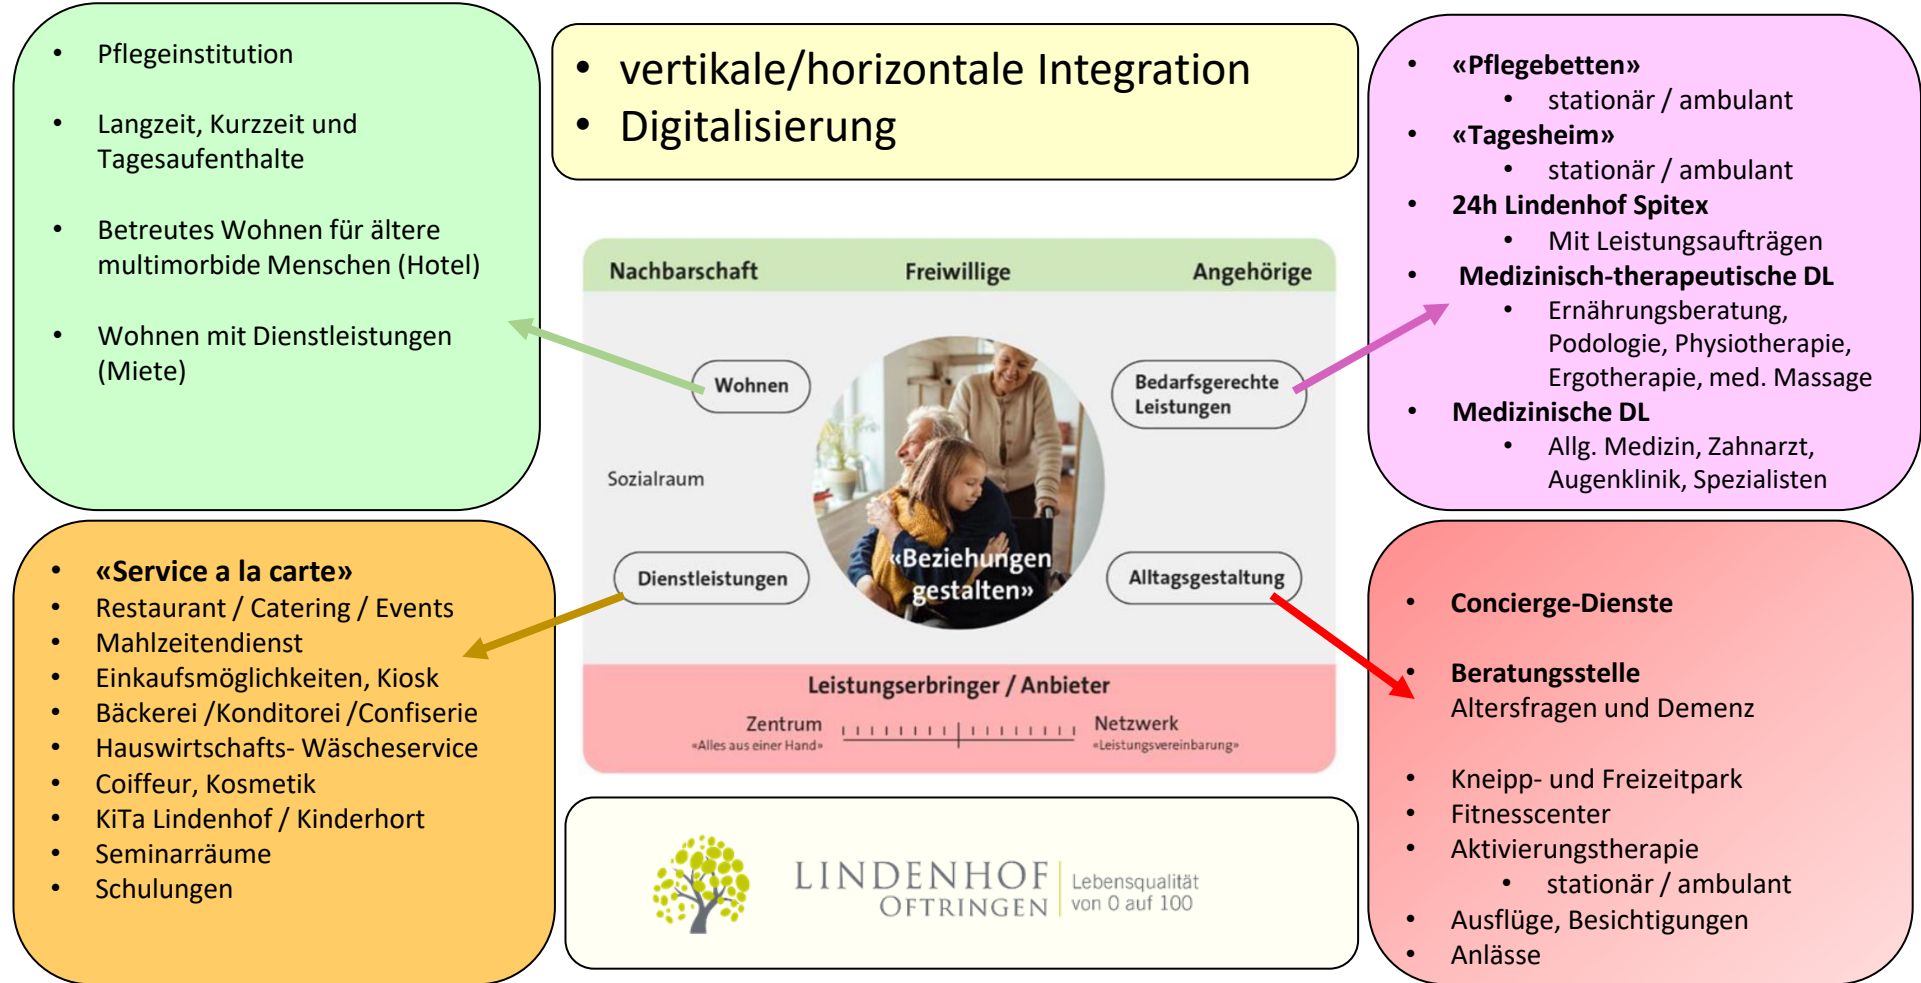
- Pflegeinstitution
- Langzeit, Kurzzeit und Tagesaufenthalte
- Betreutes Wohnen für ältere multimorbide Menschen (Hotel)
- Wohnen mit Dienstleistungen (Miete)

- vertikale/horizontale Integration
- Digitalisierung

- «Pflegebetten»
  - stationär / ambulant
- «Tagesheim»
  - stationär / ambulant
- 24h Lindenhof Spitex
  - Mit Leistungsaufträgen
- Medizinisch-therapeutische DL
  - Ernährungsberatung, Podologie, Physiotherapie, Ergotherapie, med. Massage
- Medizinische DL
  - Allg. Medizin, Zahnarzt, Augenklinik, Spezialisten

Nachbarschaft
Freiwillige
Angehörige
Wohnen
Bedarfsgerechte Leistungen
Sozialraum
Dienstleistungen
«Beziehungen gestalten»
Alltagsgestaltung
Leistungserbringer / Anbieter
Zentrum
«Alles aus einer Hand»
Netzwerk
«Leistungsvereinbarung»

- «Service a la carte»
- Restaurant / Catering / Events
- Mahlzeitendienst
- Einkaufsmöglichkeiten, Kiosk
- Bäckerei /Konditorei /Confiserie
- Hauswirtschafts- Wäscheservice
- Coiffeur, Kosmetik
- KiTa Lindenhof / Kinderhort
- Seminarräume
- Schulungen

LINDENHOF OFTRINGEN
Lebensqualität von 0 auf 100

- Concierge-Dienste
- Beratungsstelle
Altersfragen und Demenz
- Kneipp- und Freizeitpark
- Fitnesscenter
- Aktivierungstherapie
  - stationär / ambulant
- Ausflüge, Besichtigungen
- Anlässe